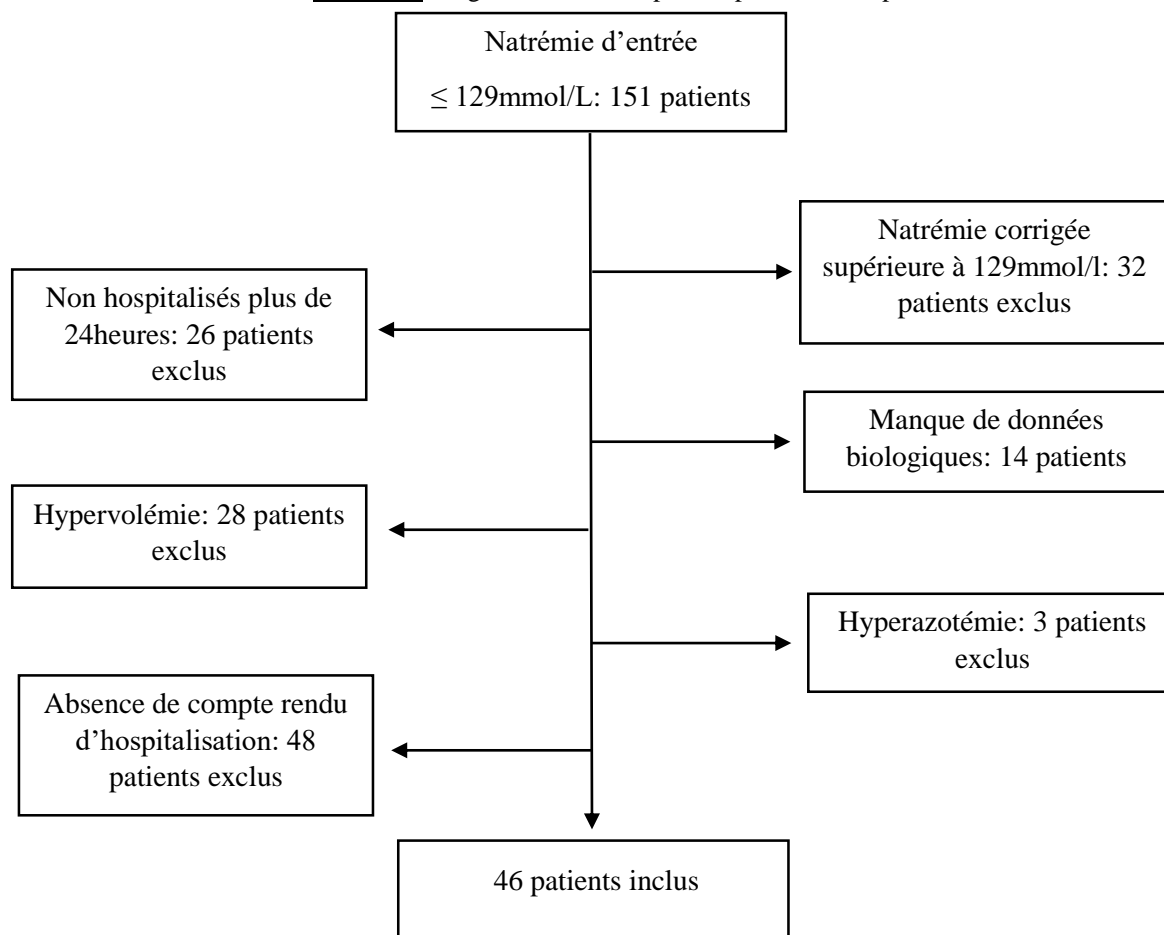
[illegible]

Natrémie d'entrée

$\leq$ 129mmol/L: 151 patients

Natrémie corrigée supérieure à 129mmol/l: 32 patients exclus

Non hospitalisés plus de 24heures: 26 patients exclus

Manque de données biologiques: 14 patients

Hypervolémie: 28 patients exclus

Hyperazotémie: 3 patients exclus

Absence de compte rendu d'hospitalisation: 48 patients exclus

46 patients inclus